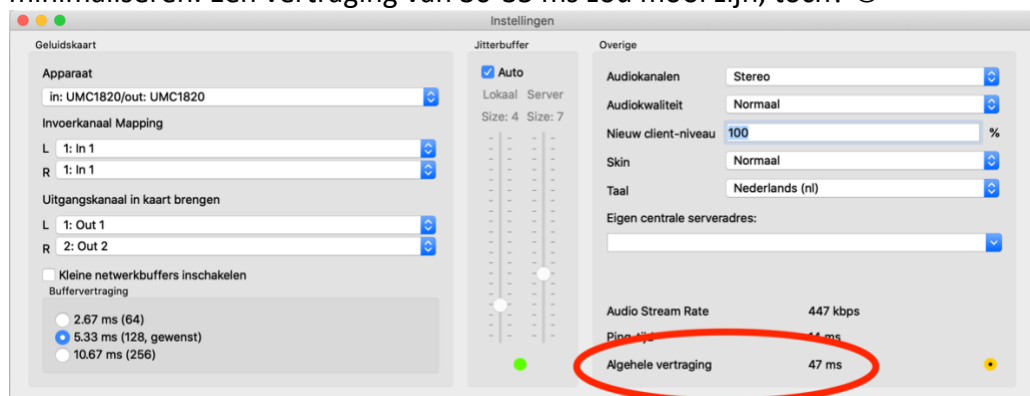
minimaliseren. Een vertraging van 30-65 ms zou moeten zijn, toch? ☺

Instellingen

Geluidskaart

Apparaat

in: UMC1820/out: UMC1820

Invoerkanaal Mapping

L 1: In 1

R 1: In 1

Uitgangskanaal in kaart brengen

L 1: Out 1

R 2: Out 2

Kleine netwerkbuffers inschakelen

Buffervertraging

2.67 ms (64)

5.33 ms (128, gewenst)

10.67 ms (256)

Jitterbuffer

Auto

Lokaal Server

Size: 4 Size: 7

Overige

Audiokanalen Stereo

Audiokwaliteit Normaal

Nieuw client-niveau 100 %

Skin Normaal

Taal Nederlands (nl)

Eigen centrale serveradres:

Audio Stream Rate 447 kbps

Ping-tijd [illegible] ms

Algehele vertraging 47 ms